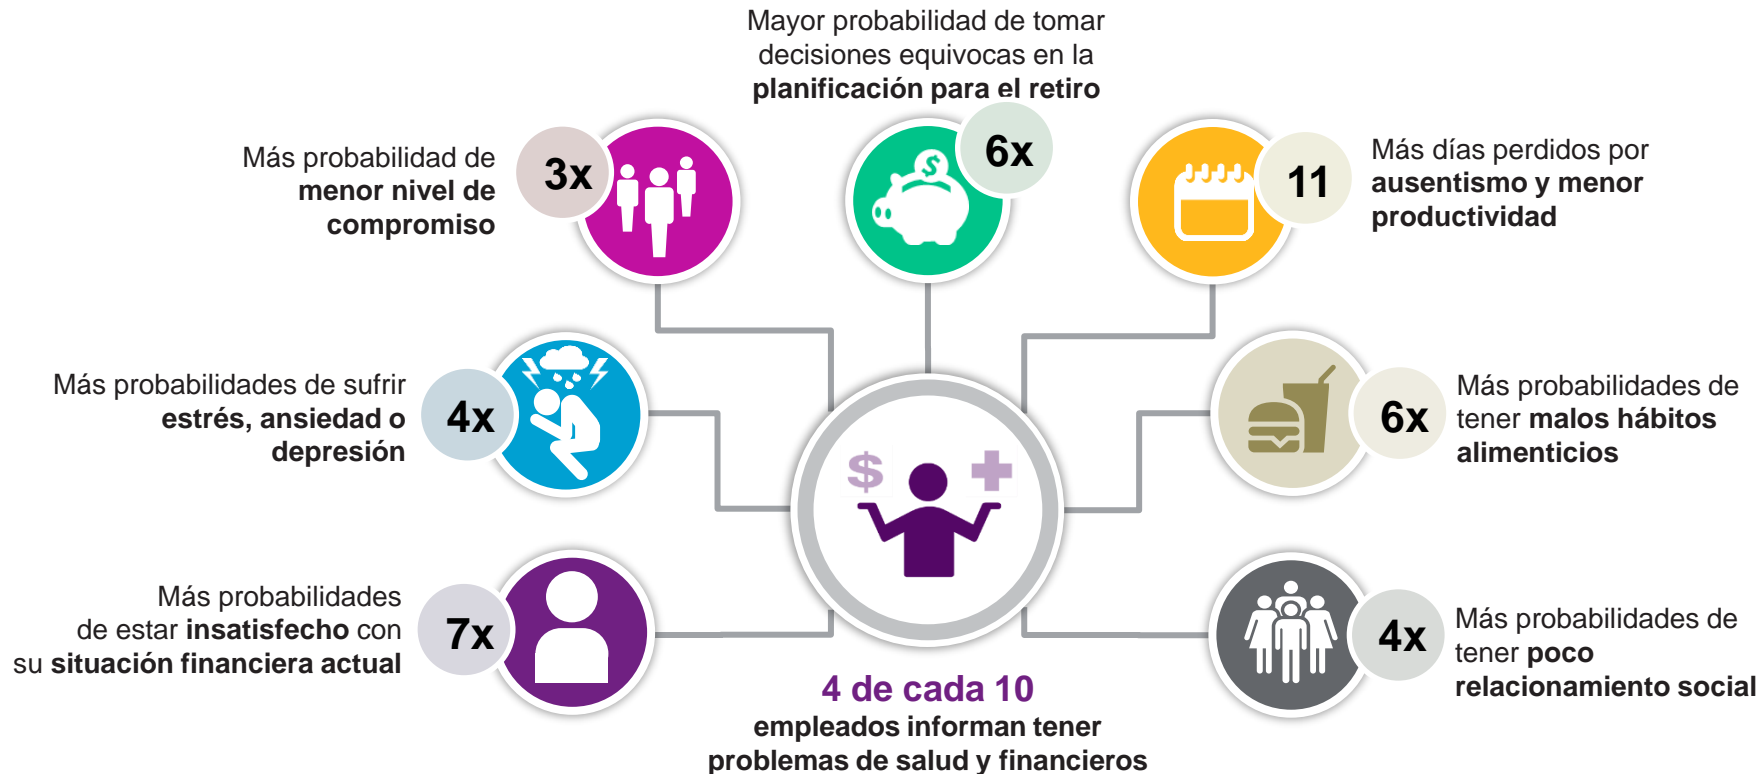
Mayor probabilidad de tomar decisiones equivocas en la **planificación para el retiro**

6x

Más probabilidad de **menor nivel de compromiso**

3x

11

Más días perdidos por **ausentismo y menor productividad**

Más probabilidades de sufrir **estrés, ansiedad o depresión**

4x

$

6x

Más probabilidades de tener **malos hábitos alimenticios**

Más probabilidades de estar **insatisfecho** con su **situación financiera actual**

7x

4x

Más probabilidades de tener **poco relacionamiento social**

4 de cada 10

**empleados informan tener problemas de salud y financieros**